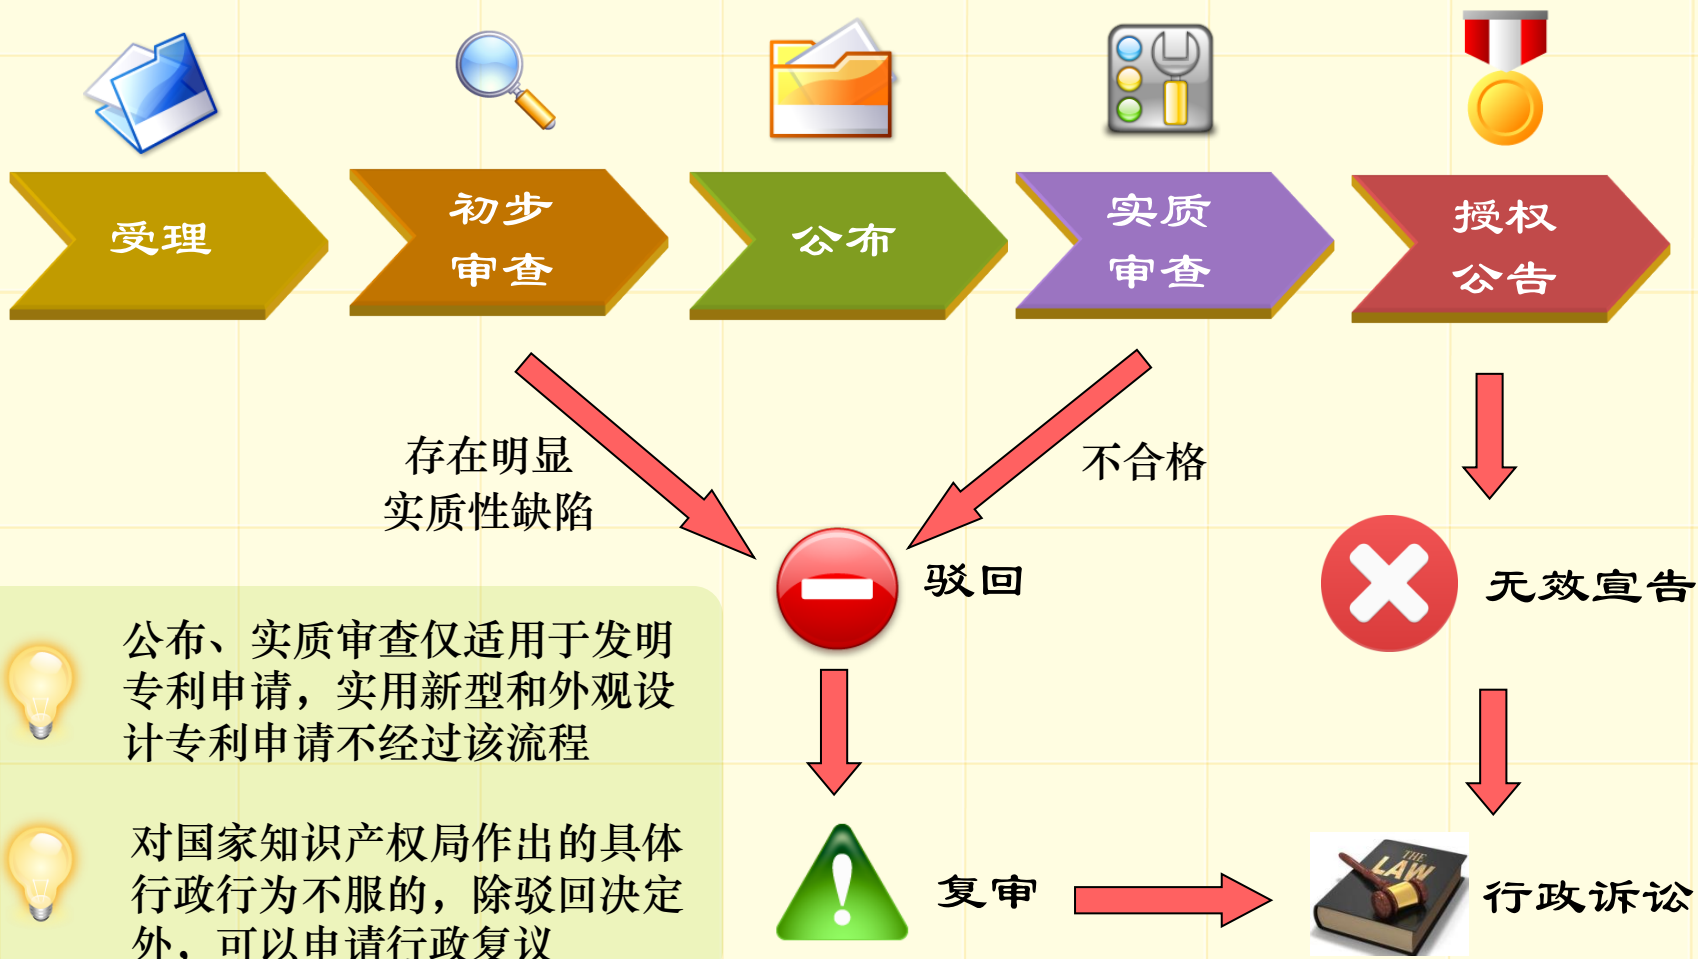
受理

初步
审查

公布

实质
审查

授权
公告

存在明显
实质性缺陷

不合格

驳回

无效宣告

公布、实质审查仅适用于发明专利申请，实用新型和外观设计专利申请不经过该流程

对国家知识产权局作出的具体行政行为不服的，除驳回决定外，可以申请行政复议

复审

THE
LAW

行政诉讼